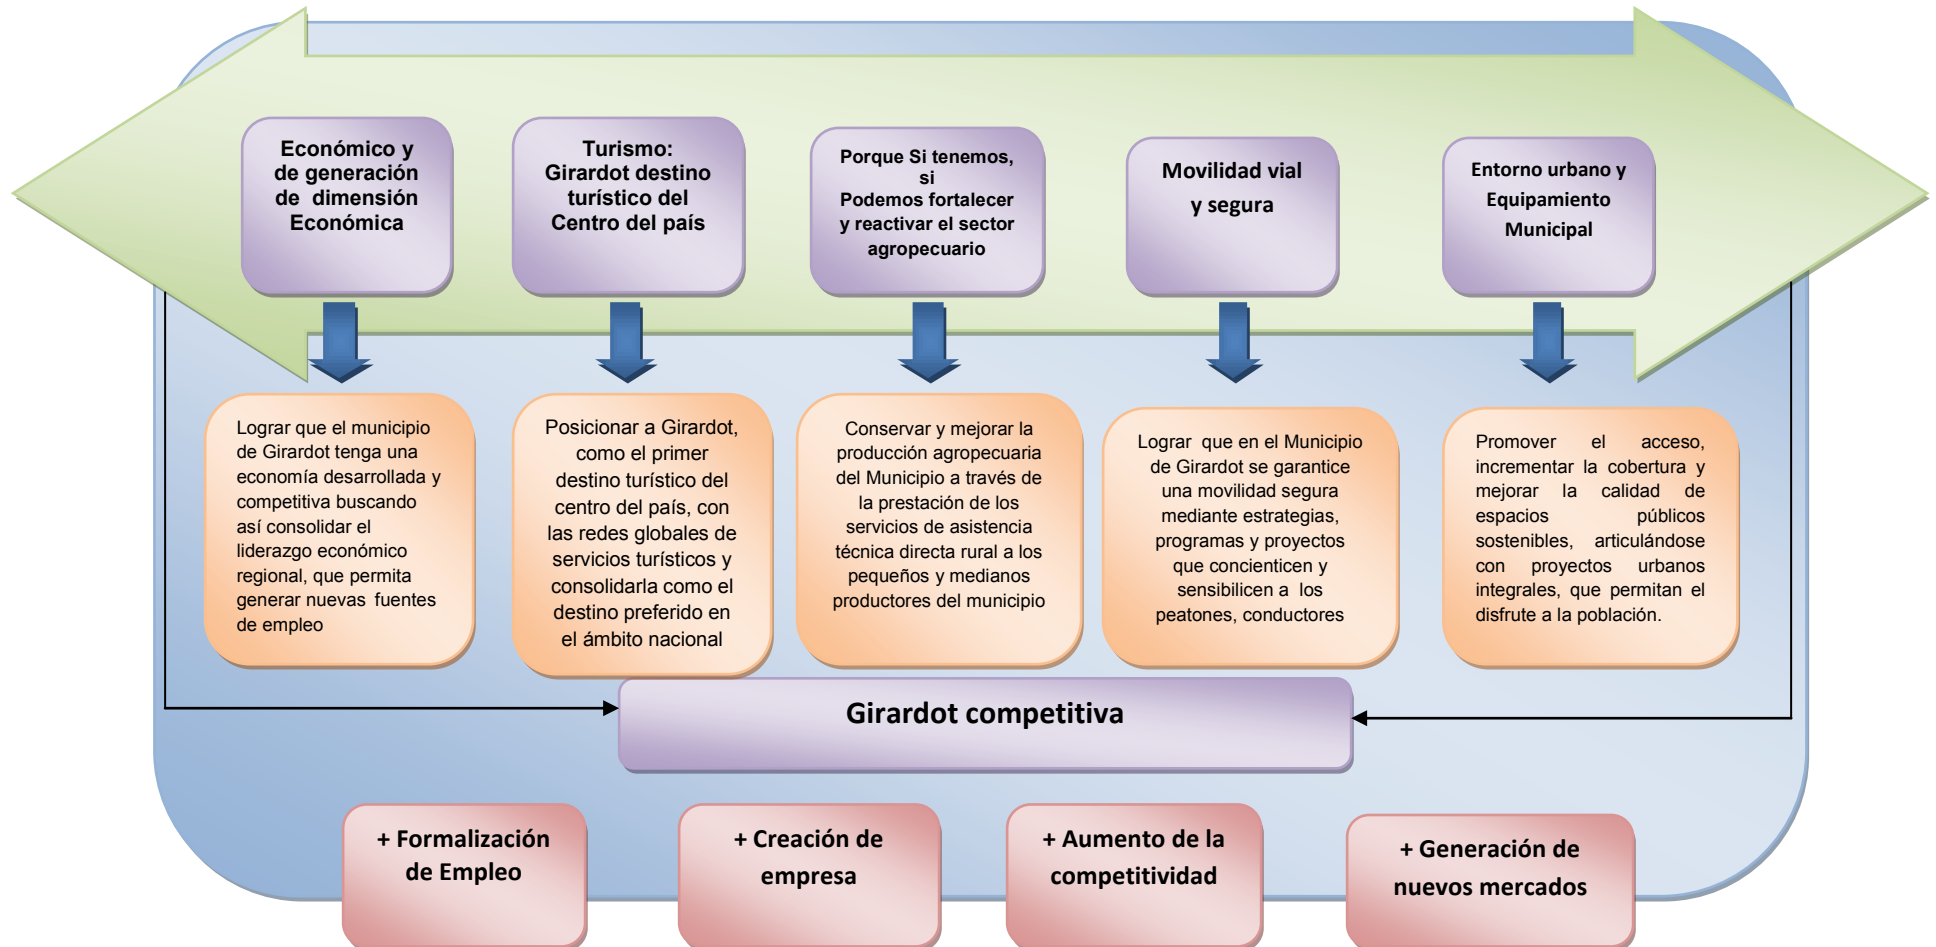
Económico y de generación de dimensión Económica

Turismo: Girardot destino turístico del Centro del país

Porque Si tenemos, si Podemos fortalecer y reactivar el sector agropecuario

Movilidad vial y segura

Entorno urbano y Equipamiento Municipal

Lograr que el municipio de Girardot tenga una economía desarrollada y competitiva buscando así consolidar el liderazgo económico regional, que permita generar nuevas fuentes de empleo

Posicionar a Girardot, como el primer destino turístico del centro del país, con las redes globales de servicios turísticos y consolidarla como el destino preferido en el ámbito nacional

Conservar y mejorar la producción agropecuaria del Municipio a través de la prestación de los servicios de asistencia técnica directa rural a los pequeños y medianos productores del municipio

Lograr que en el Municipio de Girardot se garantice una movilidad segura mediante estrategias, programas y proyectos que concienticen y sensibilicen a los peatones, conductores

Promover el acceso, incrementar la cobertura y mejorar la calidad de espacios públicos sostenibles, articulándose con proyectos urbanos integrales, que permitan el disfrute a la población.

Girardot competitiva

+ Formalización de Empleo

+ Creación de empresa

+ Aumento de la competitividad

+ Generación de nuevos mercados